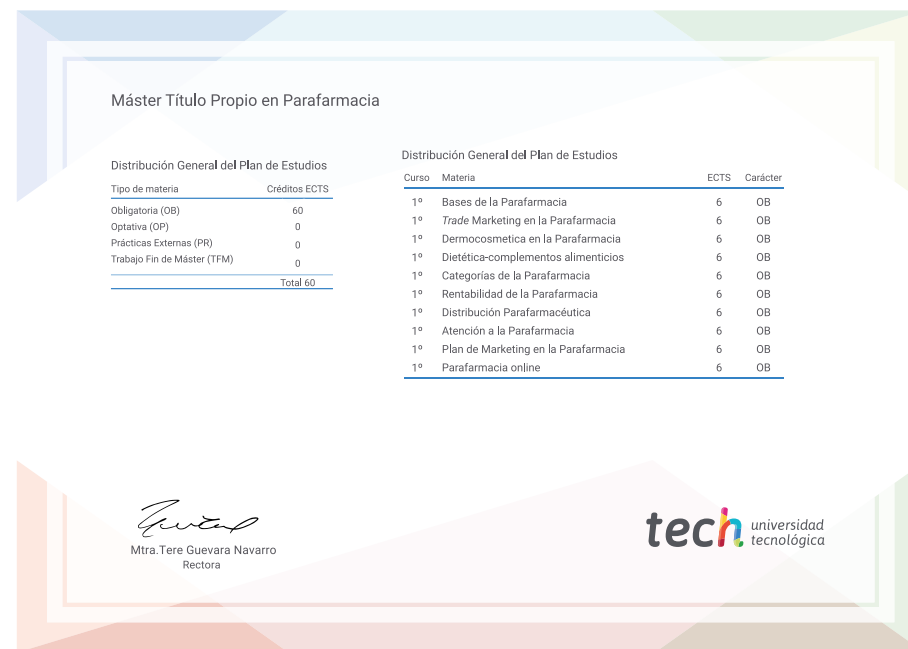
Máster Título Propio en Parafarmacia

Distribución General del Plan de Estudios

| Tipo de materia | Créditos ECTS |
|---|---|
| Obligatoria (OB) | 60 |
| Optativa (OP) | 0 |
| Prácticas Externas (PR) | 0 |
| Trabajo Fin de Máster (TFM) | 0 |
| | Total 60 |

Distribución General del Plan de Estudios

| Curso | Materia | ECTS | Carácter |
|---|---|---|---|
| 1º | Bases de la Parafarmacia | 6 | OB |
| 1º | *Trade* Marketing en la Parafarmacia | 6 | OB |
| 1º | Dermocosmetica en la Parafarmacia | 6 | OB |
| 1º | Dietética-complementos alimenticios | 6 | OB |
| 1º | Categorías de la Parafarmacia | 6 | OB |
| 1º | Rentabilidad de la Parafarmacia | 6 | OB |
| 1º | Distribución Parafarmacéutica | 6 | OB |
| 1º | Atención a la Parafarmacia | 6 | OB |
| 1º | Plan de Marketing en la Parafarmacia | 6 | OB |
| 1º | Parafarmacia online | 6 | OB |

Mtra.Tere Guevara Navarro
Rectora

tech universidad tecnológica